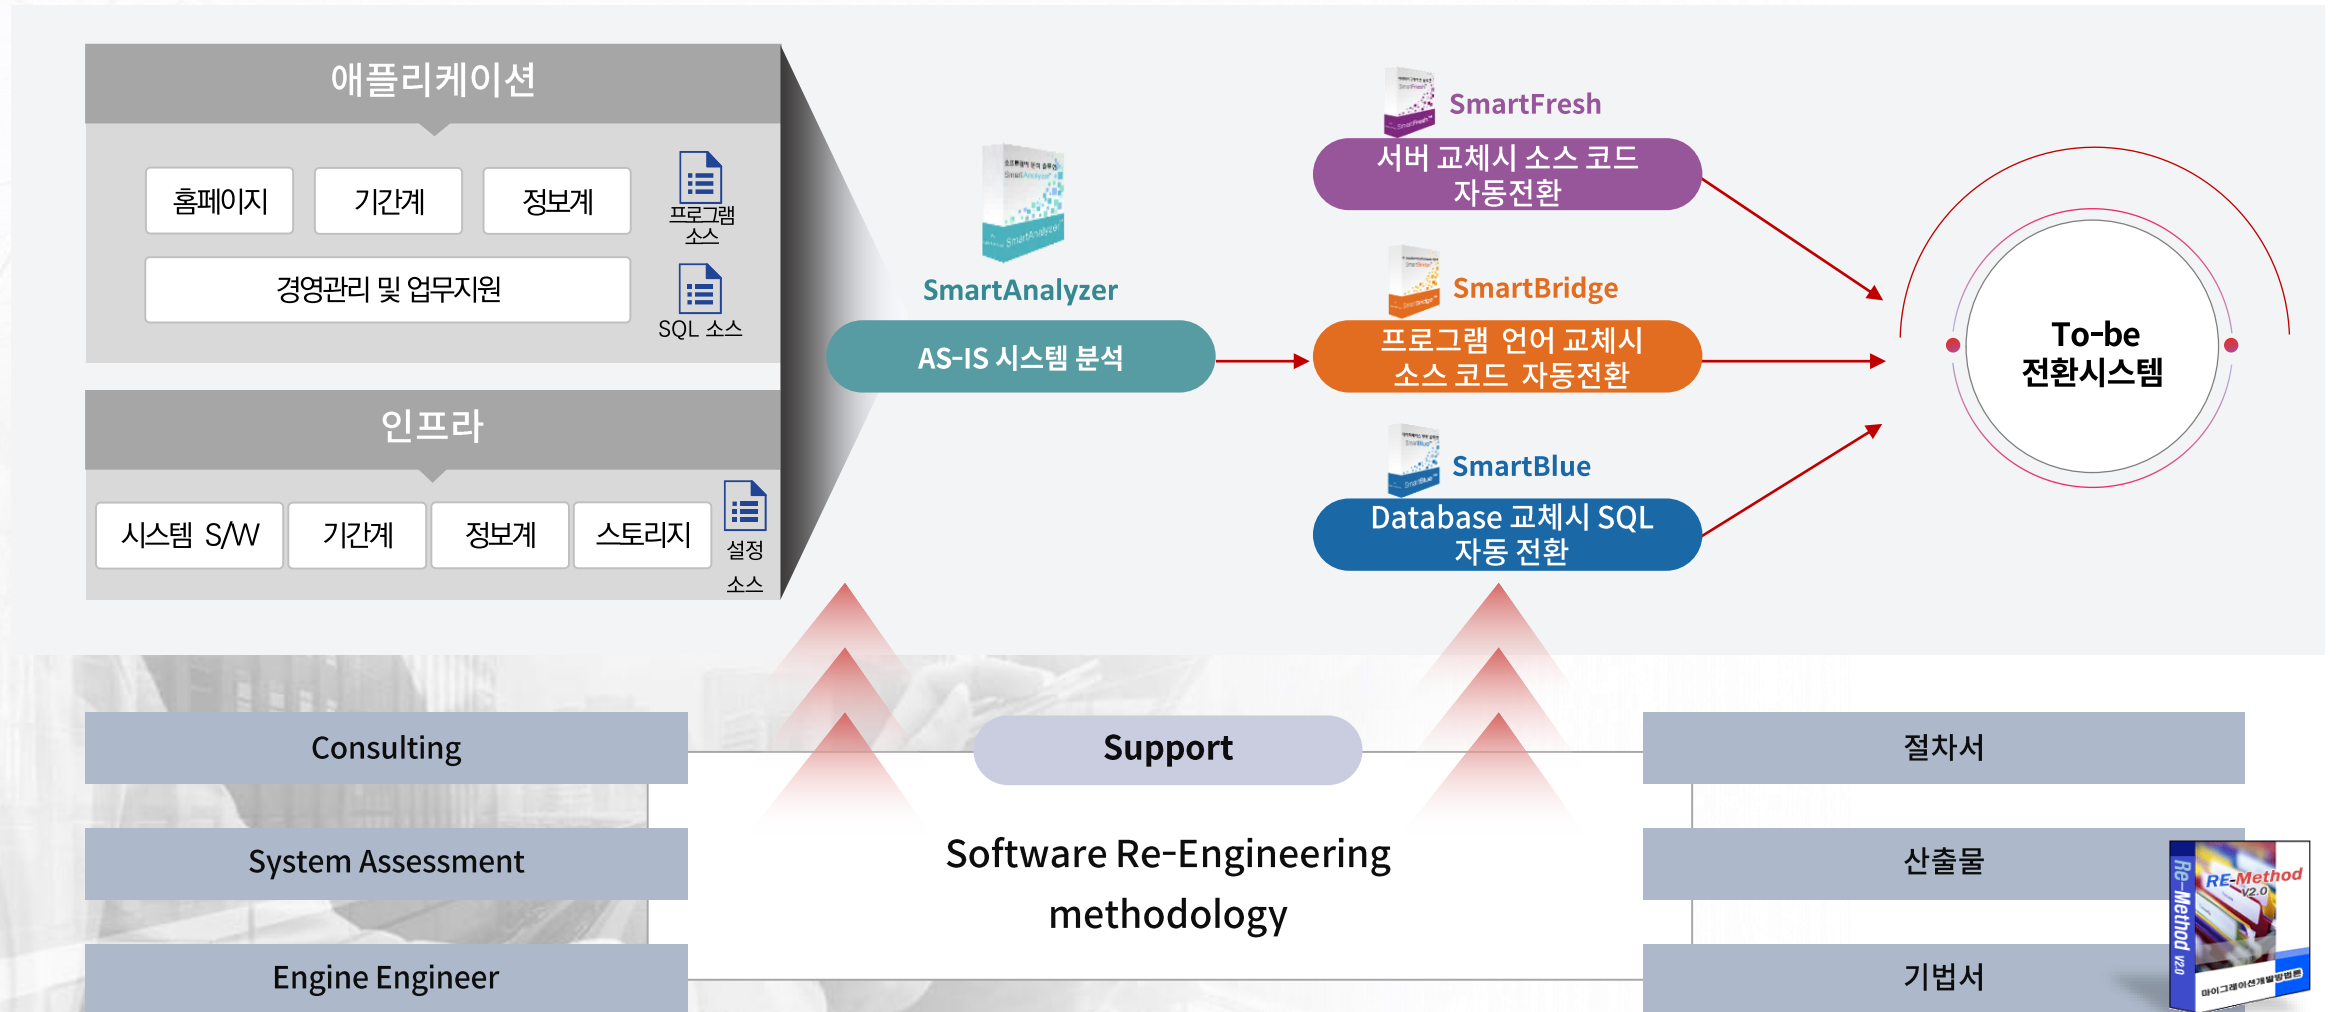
애플리케이션

홈페이지 기간계 정보계 프로그램 소스

경영관리 및 업무지원 SQL 소스

인프라

시스템 S/W 기간계 정보계 스토리지 설정 소스

SmartAnalyzer
AS-IS 시스템 분석

SmartFresh
서버 교체시 소스 코드 자동전환

SmartBridge
프로그램 언어 교체시 소스 코드 자동전환

SmartBlue
Database 교체시 SQL 자동 전환

To-be 전환시스템

Consulting
System Assessment
Engine Engineer

Support

Software Re-Engineering methodology

절차서
산출물
기법서

Re-Method v2.0
RE-Method V2.0
마이그레이션개발방법론